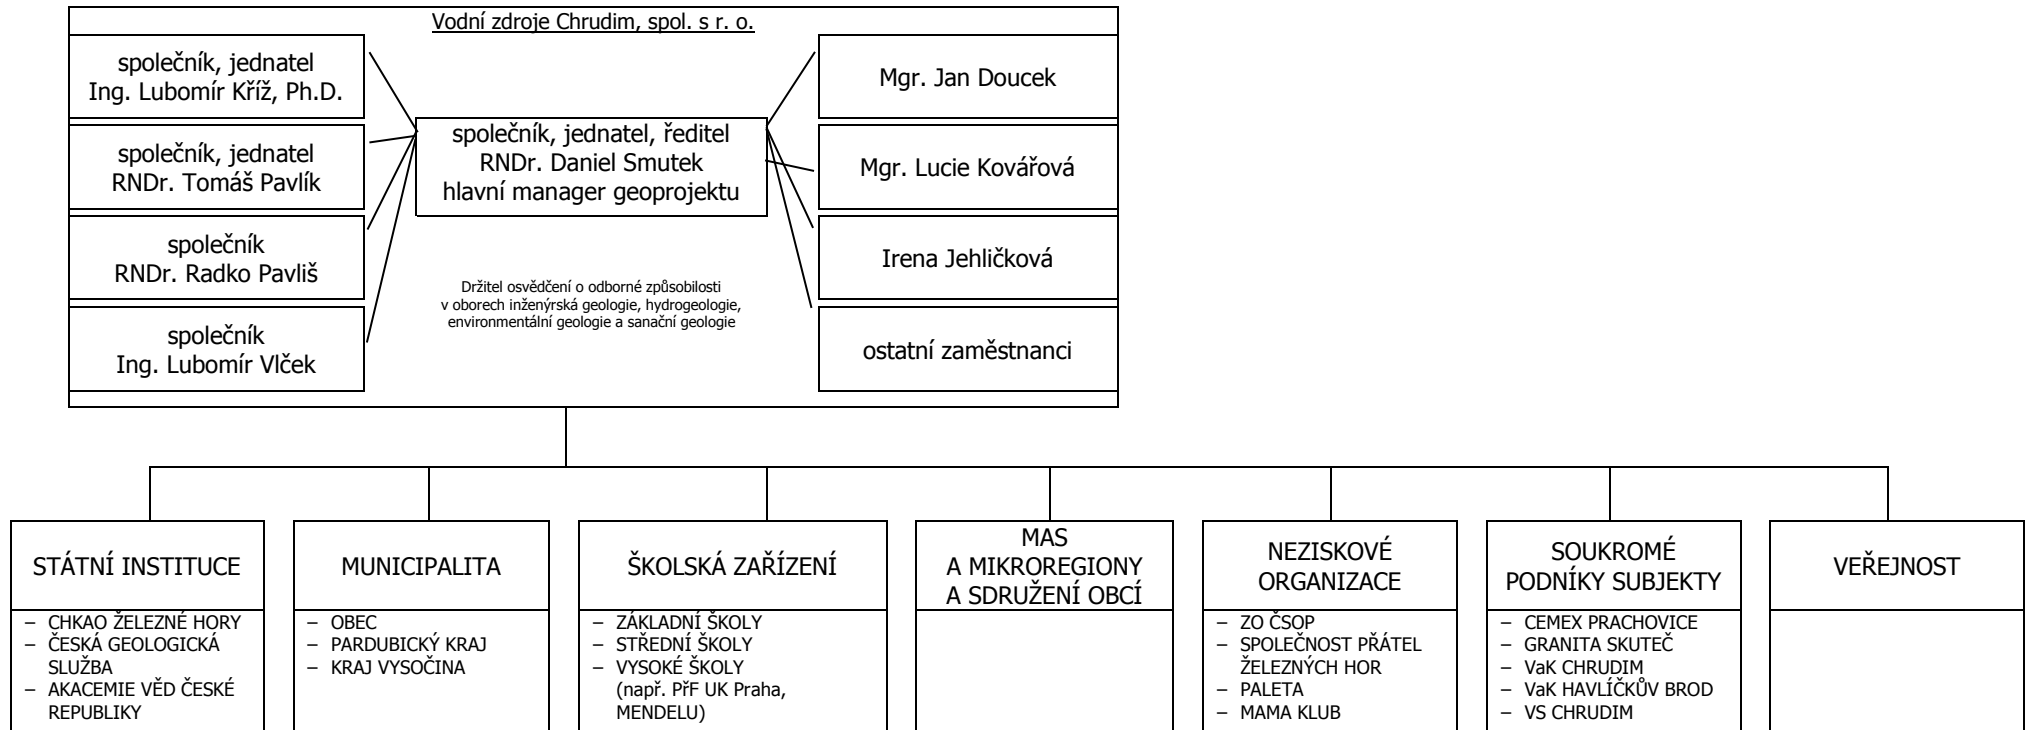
Vodní zdroje Chrudim, spol. s r. o.

společník, jednatel
Ing. Lubomír Kříž, Ph.D.

společník, jednatel
RNDr. Tomáš Pavlík

společník
RNDr. Radko Pavliš

společník
Ing. Lubomír Vlček

společník, jednatel, ředitel
RNDr. Daniel Smutek
hlavní manager geoprojektu

Držitel osvědčení o odborné způsobilosti v oborech inženýrská geologie, hydrogeologie, environmentální geologie a sanační geologie

Mgr. Jan Doucek

Mgr. Lucie Kovářová

Irena Jehličková

ostatní zaměstnanci

| STÁTNÍ INSTITUCE | MUNICIPALITA | ŠKOLSKÁ ZAŘÍZENÍ | MAS A MIKROREGIONY A SDRUŽENÍ OBCÍ | NEZISKOVÉ ORGANIZACE | SOUKROMÉ PODNÍKY SUBJEKTY | VEŘEJNOST |
|---|---|---|---|---|---|---|
| – CHKAO ŽELEZNÉ HORY<br>– ČESKÁ GEOLOGICKÁ SLUŽBA<br>– AKACEMIE VĚD ČESKÉ REPUBLIKY | – OBEC<br>– PARDUBICKÝ KRAJ<br>– KRAJ VYSOČINA | – ZÁKLADNÍ ŠKOLY<br>– STŘEDNÍ ŠKOLY<br>– VYSOKÉ ŠKOLY (např. PřF UK Praha, MENDELU) | | – ZO ČSOP<br>– SPOLEČNOST PŘÁTEL ŽELEZNÝCH HOR<br>– PALETA<br>– MAMA KLUB | – CEMEX PRACHOVICE<br>– GRANITA SKUTEČ<br>– VaK CHRUDIM<br>– VaK HAVLÍČKŮV BROD<br>– VS CHRUDIM | |